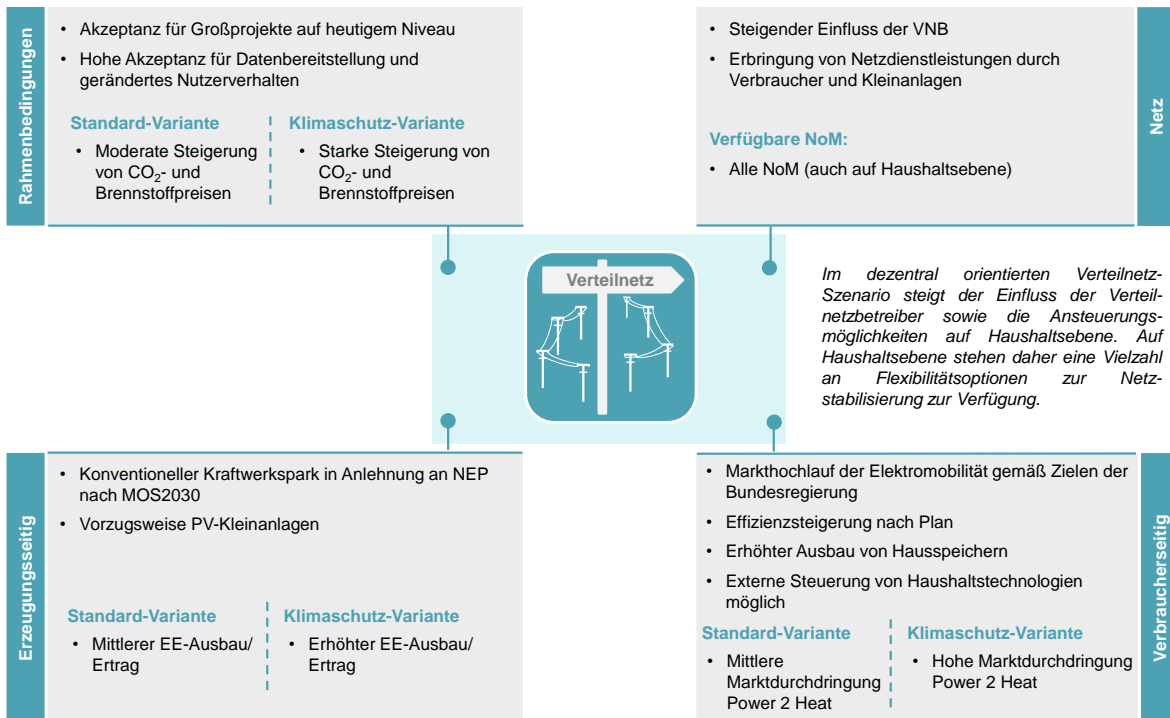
Rahmenbedingungen

- Akzeptanz für Großprojekte auf heutigem Niveau
- Hohe Akzeptanz für Datenbereitstellung und geändertes Nutzerverhalten

Standard-Variante
- Moderate Steigerung von $CO_2$- und Brennstoffpreisen

Klimaschutz-Variante
- Starke Steigerung von $CO_2$- und Brennstoffpreisen

Netz

- Steigender Einfluss der VNB
- Erbringung von Netzdienstleistungen durch Verbraucher und Kleinanlagen

Verfügbare NoM:
- Alle NoM (auch auf Haushaltsebene)

Verteilnetz

Im dezentral orientierten Verteilnetz-Szenario steigt der Einfluss der Verteilnetzbetreiber sowie die Ansteuerungsmöglichkeiten auf Haushaltsebene. Auf Haushaltsebene stehen daher eine Vielzahl an Flexibilitätsoptionen zur Netzstabilisierung zur Verfügung.

Erzeugungsseitig

- Konventioneller Kraftwerkspark in Anlehnung an NEP nach MOS2030
- Vorzugsweise PV-Kleinanlagen

Standard-Variante
- Mittlerer EE-Ausbau/ Ertrag

Klimaschutz-Variante
- Erhöhter EE-Ausbau/ Ertrag

Verbraucherseitig

- Markthochlauf der Elektromobilität gemäß Zielen der Bundesregierung
- Effizienzsteigerung nach Plan
- Erhöhter Ausbau von Hausspeichern
- Externe Steuerung von Haushaltstechnologien möglich

Standard-Variante
- Mittlere Marktdurchdringung Power 2 Heat

Klimaschutz-Variante
- Hohe Marktdurchdringung Power 2 Heat